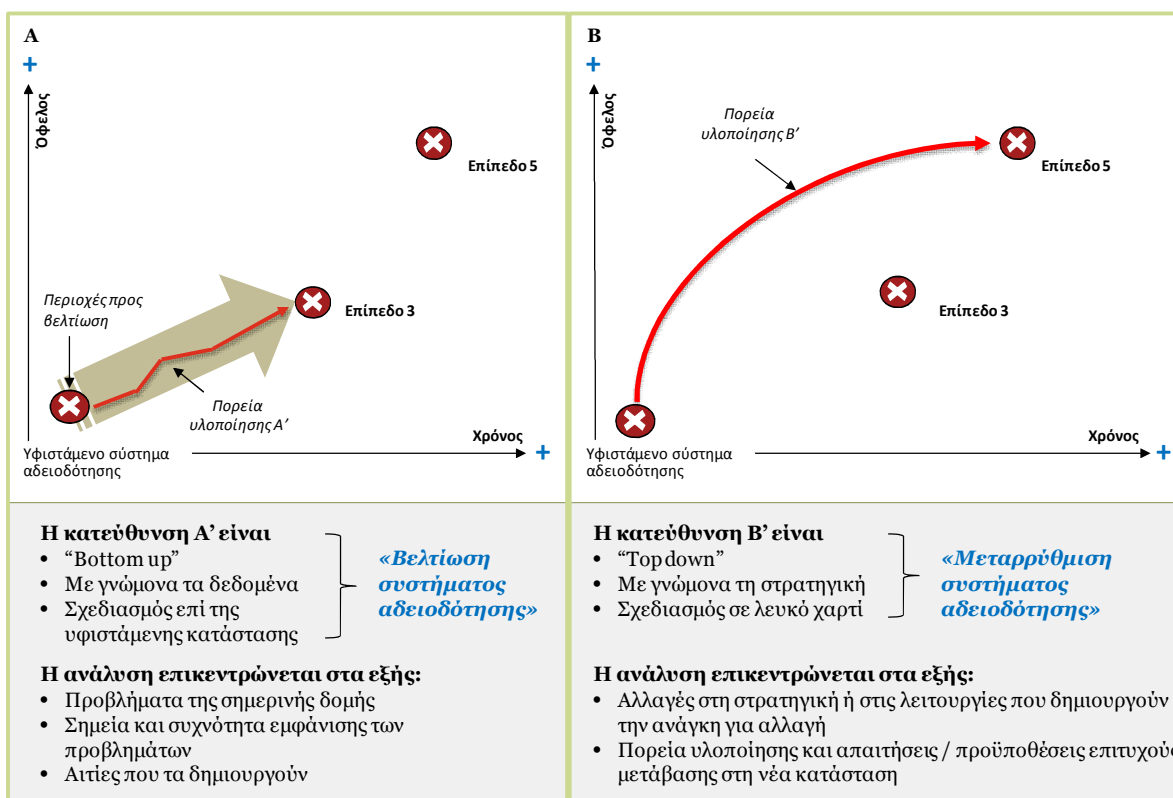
A

+

Όφελος

Επίπεδο 5

Περιοχές προς βελτίωση

Επίπεδο 3

Πορεία υλοποίησης Α'

Χρόνος

Υφιστάμενο σύστημα αδειοδότησης

+

B

+

Όφελος

Πορεία υλοποίησης Β'

Επίπεδο 5

Επίπεδο 3

Χρόνος

Υφιστάμενο σύστημα αδειοδότησης

+

Η κατεύθυνση Α' είναι
• "Bottom up"
• Με γνώμονα τα δεδομένα
• Σχεδιασμός επί της υφιστάμενης κατάστασης

«Βελτίωση συστήματος αδειοδότησης»

Η ανάλυση επικεντρώνεται στα εξής:
• Προβλήματα της σημερινής δομής
• Σημεία και συχνότητα εμφάνισης των προβλημάτων
• Αιτίες που τα δημιουργούν

Η κατεύθυνση Β' είναι
• "Top down"
• Με γνώμονα τη στρατηγική
• Σχεδιασμός σε λευκό χαρτί

«Μεταρρύθμιση συστήματος αδειοδότησης»

Η ανάλυση επικεντρώνεται στα εξής:
• Αλλαγές στη στρατηγική ή στις λειτουργίες που δημιουργούν την ανάγκη για αλλαγή
• Πορεία υλοποίησης και απαιτήσεις / προϋποθέσεις επιτυχού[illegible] μετάβασης στη νέα κατάσταση